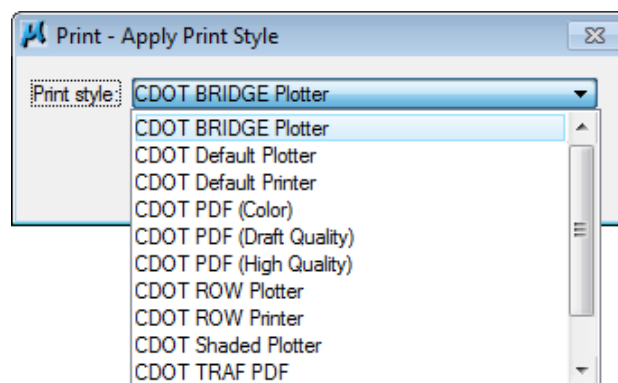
Print - Apply Print Style

Print style: CDOT BRIDGE Plotter

CDOT BRIDGE Plotter
CDOT Default Plotter
CDOT Default Printer
CDOT PDF (Color)
CDOT PDF (Draft Quality)
CDOT PDF (High Quality)
CDOT ROW Plotter
CDOT ROW Printer
CDOT Shaded Plotter
CDOT TRAF PDF